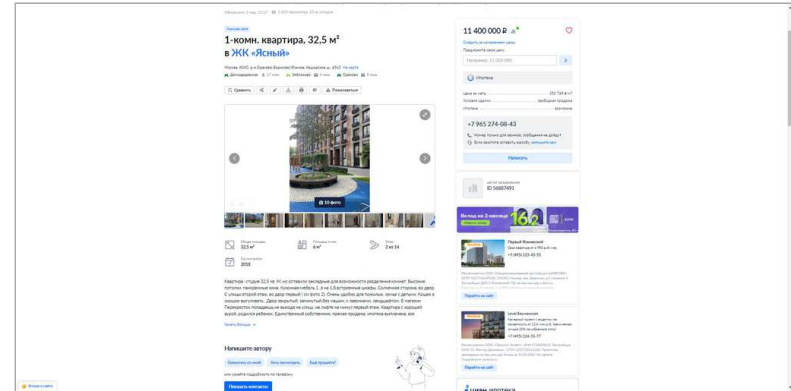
1-комн. квартира, 32,5 м²
в ЖК «Ясный»

Сравнить

10 фото

32,5 м²

6 м²

2 из 14

2018

Читать больше

Напишите автору

Показать контакты

11 400 000 ₽

Ипотека

+7 965 274-08-43

Написать

ID 56807491

Перейти на сайт

Перейти на сайт